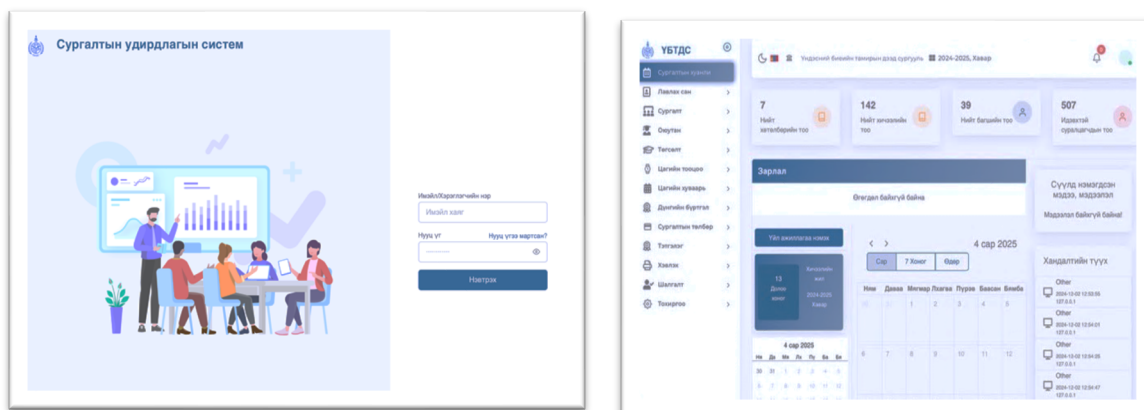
Сургалтын удирдлагын систем

Имэйл/Хэрэглэгчийн нэр
Имэйл хаяг
Нууц үг
Нууц үгээ мартсан?
Нэвтрэх

УБТДС
Сургалтын хуваарь
Лавлах сан
Сургалт
Оюутан
Төгсөлт
Цагийн тооцоо
Цагийн хуваарь
Дүнгийн бүртгэл
Сургалтын төлбөр
Тэтгэлэг
Хэвлэх
Шалгалт
Тохиргоо

Үндэсний биеийн тамирын дээд сургууль 2024-2025, Хавар

7
Нийт хөтөлбөрийн тоо
142
Нийт хичээлийн тоо
39
Нийт багшийн тоо
507
Идэвхтэй суралцагчдын тоо

Зарлал
Өнөөдөр байхгүй байна

Сүүлд нэмэгдсэн мэдээ, мэдээлэл
Мэдээлэл байхгүй байна!

Үйл ажиллагаа нэмэх
13 Даваа өдөр
Хичээлийн жил 2024-2025 Хавар

4 сар 2025
Сар 7 Хоног Өдөр
Ням Даваа Мягмар Лхагва Пүрэв Баасан Бямба
30 31 1 2 3 4 5
6 7 8 9 10 11 12

4 сар 2025
Ня Да Мя Лх Пү Ба Бя
30 31 1 2 3 4 5
6 7 8 9 10 11 12

Хандалтын түүх
Other
2024-12-02 12:53:59
127.0.0.1
Other
2024-12-02 12:54:01
127.0.0.1
Other
2024-12-02 12:54:05
127.0.0.1
Other
2024-12-02 12:54:47
127.0.0.1